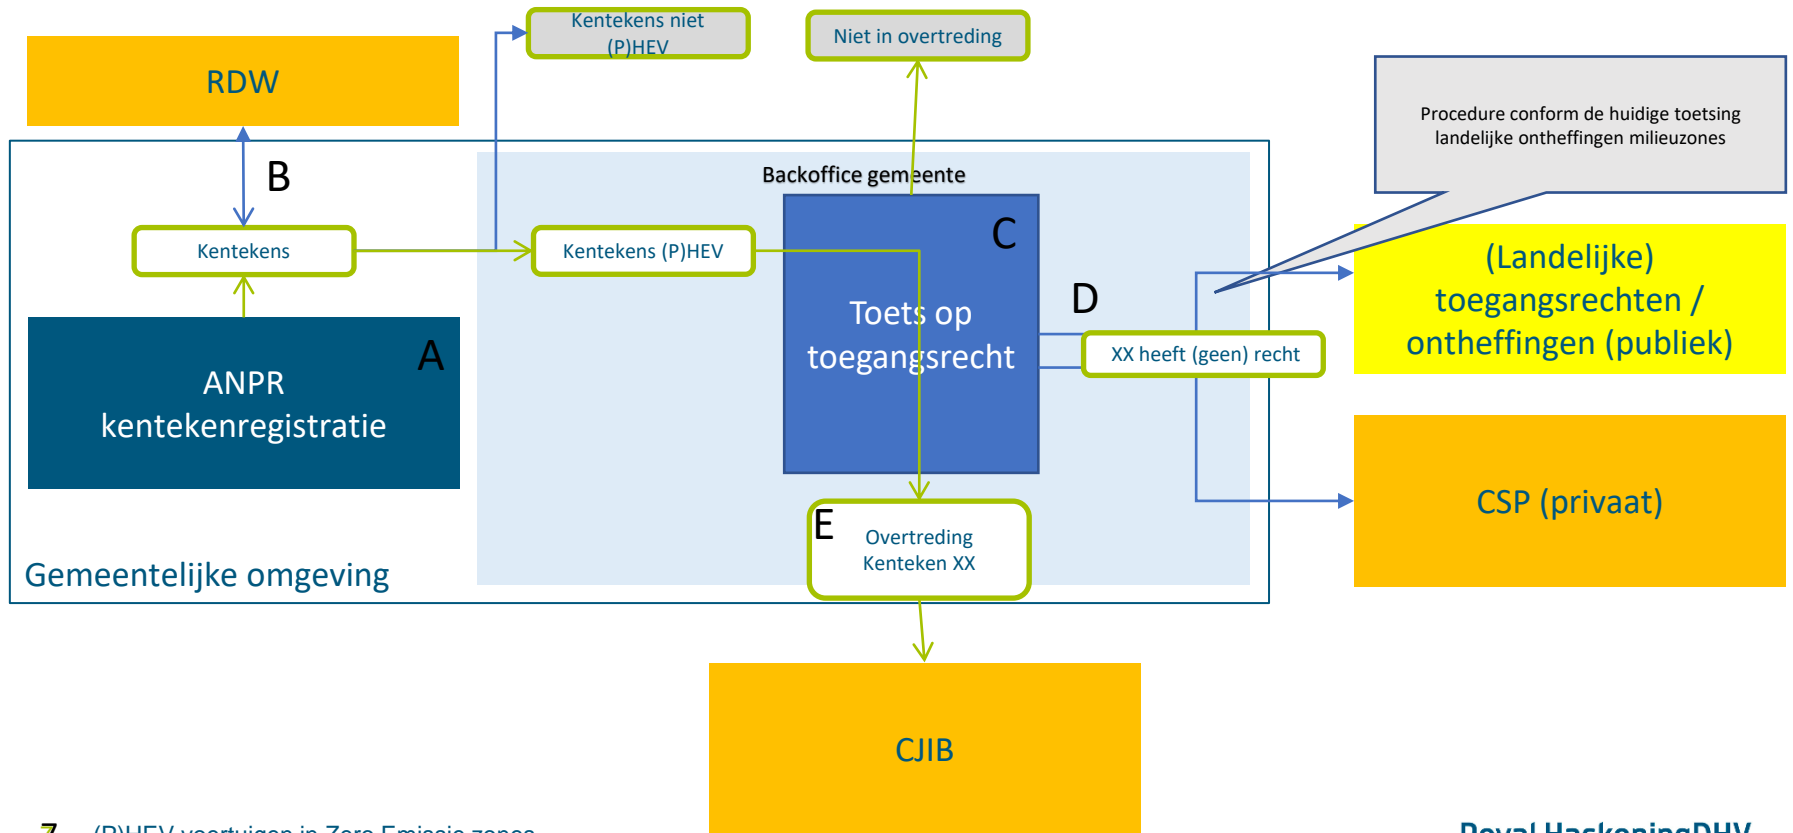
RDW

Kentekens niet (P)HEV

Niet in overtreding

Procedure conform de huidige toetsing landelijke ontheffingen milieuzones

B

Backoffice gemeente

Kentekens

Kentekens (P)HEV

C

Toets op toegangsrecht

D

(Landelijke) toegangsrechten / ontheffingen (publiek)

A

ANPR kentekenregistratie

XX heeft (geen) recht

CSP (privaat)

E

Overtreding Kenteken XX

Gemeentelijke omgeving

CJIB

7 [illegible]

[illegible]